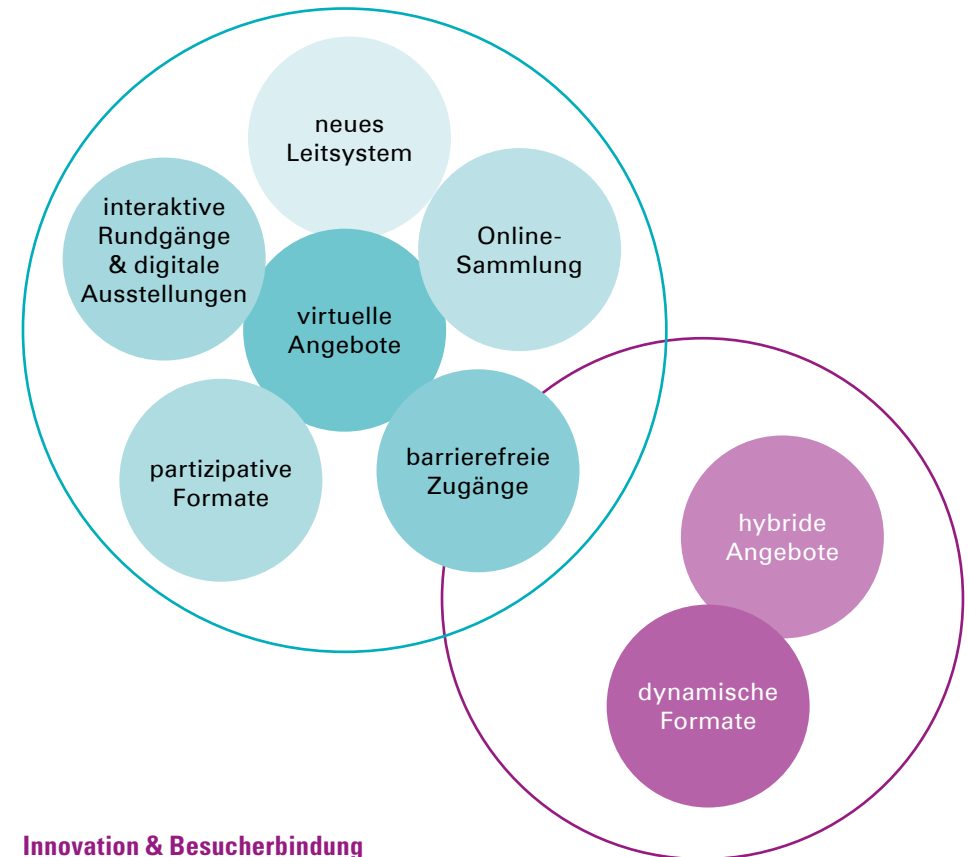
neues Leitsystem

interaktive Rundgänge & digitale Ausstellungen

Online-Sammlung

virtuelle Angebote

partizipative Formate

barrierefreie Zugänge

hybride Angebote

dynamische Formate

Innovation & Besucherbindung